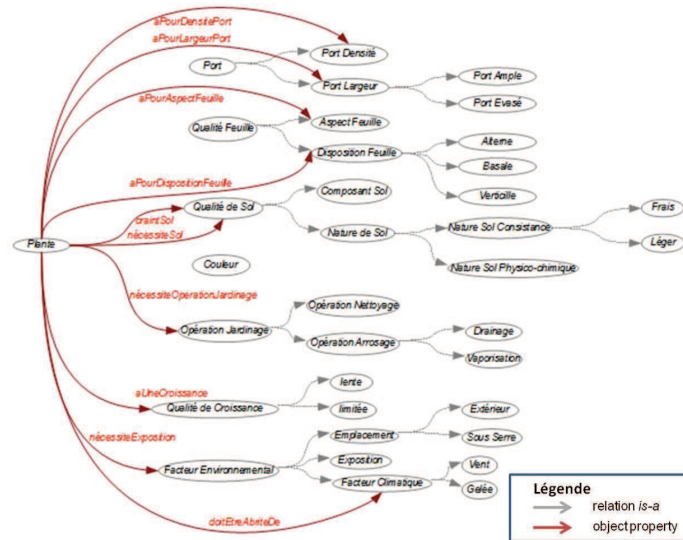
aPourDensitéPort
aPourLargeurPort
Port
Port Densité
Port Largeur
Port Ample
Port Evasé
aPourAspectFeuille
Qualité Feuille
Aspect Feuille
Disposition Feuille
Alterne
Basale
Verticille
aPourDispositionFeuille
Qualité de Sol
Composant Sol
craintSol
nécessiteSol
Nature de Sol
Nature Sol Consistance
Frais
Léger
Plante
Nature Sol Physico-chimique
Couleur
nécessiteOperationJardinage
Opération Nettoyage
Opération Jardinage
Opération Arrosage
Drainage
Vaporisation
aUneCroissance
Qualité de Croissance
lente
limitée
nécessiteExposition
Emplacement
Extérieur
Sous Serre
Facteur Environnemental
Exposition
Facteur Climatique
Vent
Gelée
doitEtreAbriteDe
Légende
relation is-a
object property